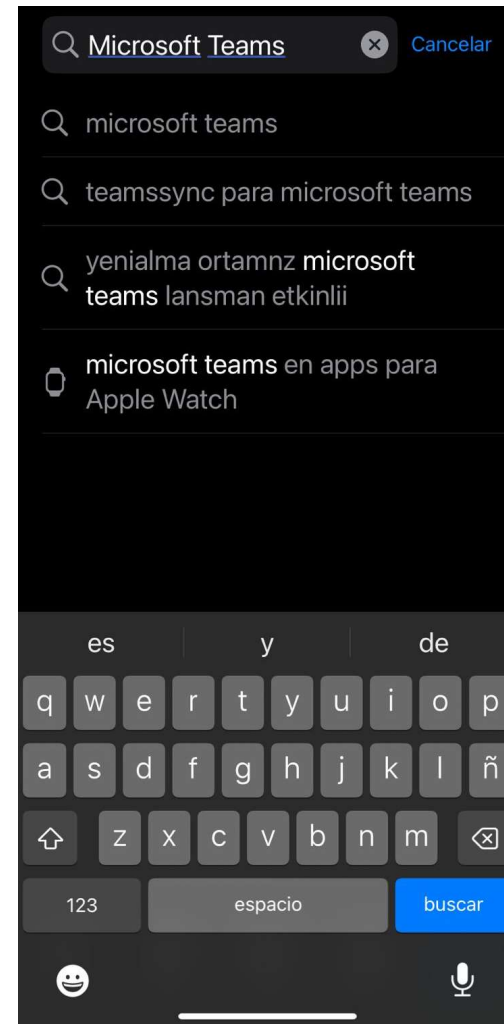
Microsoft Teams
Cancelar

microsoft teams

teamssync para microsoft teams

yenialma ortamnz microsoft teams lansman etkinlii

microsoft teams en apps para Apple Watch

es
y
de

q w e r t y u i o p
a s d f g h j k l ñ
z x c v b n m
123
espacio
buscar